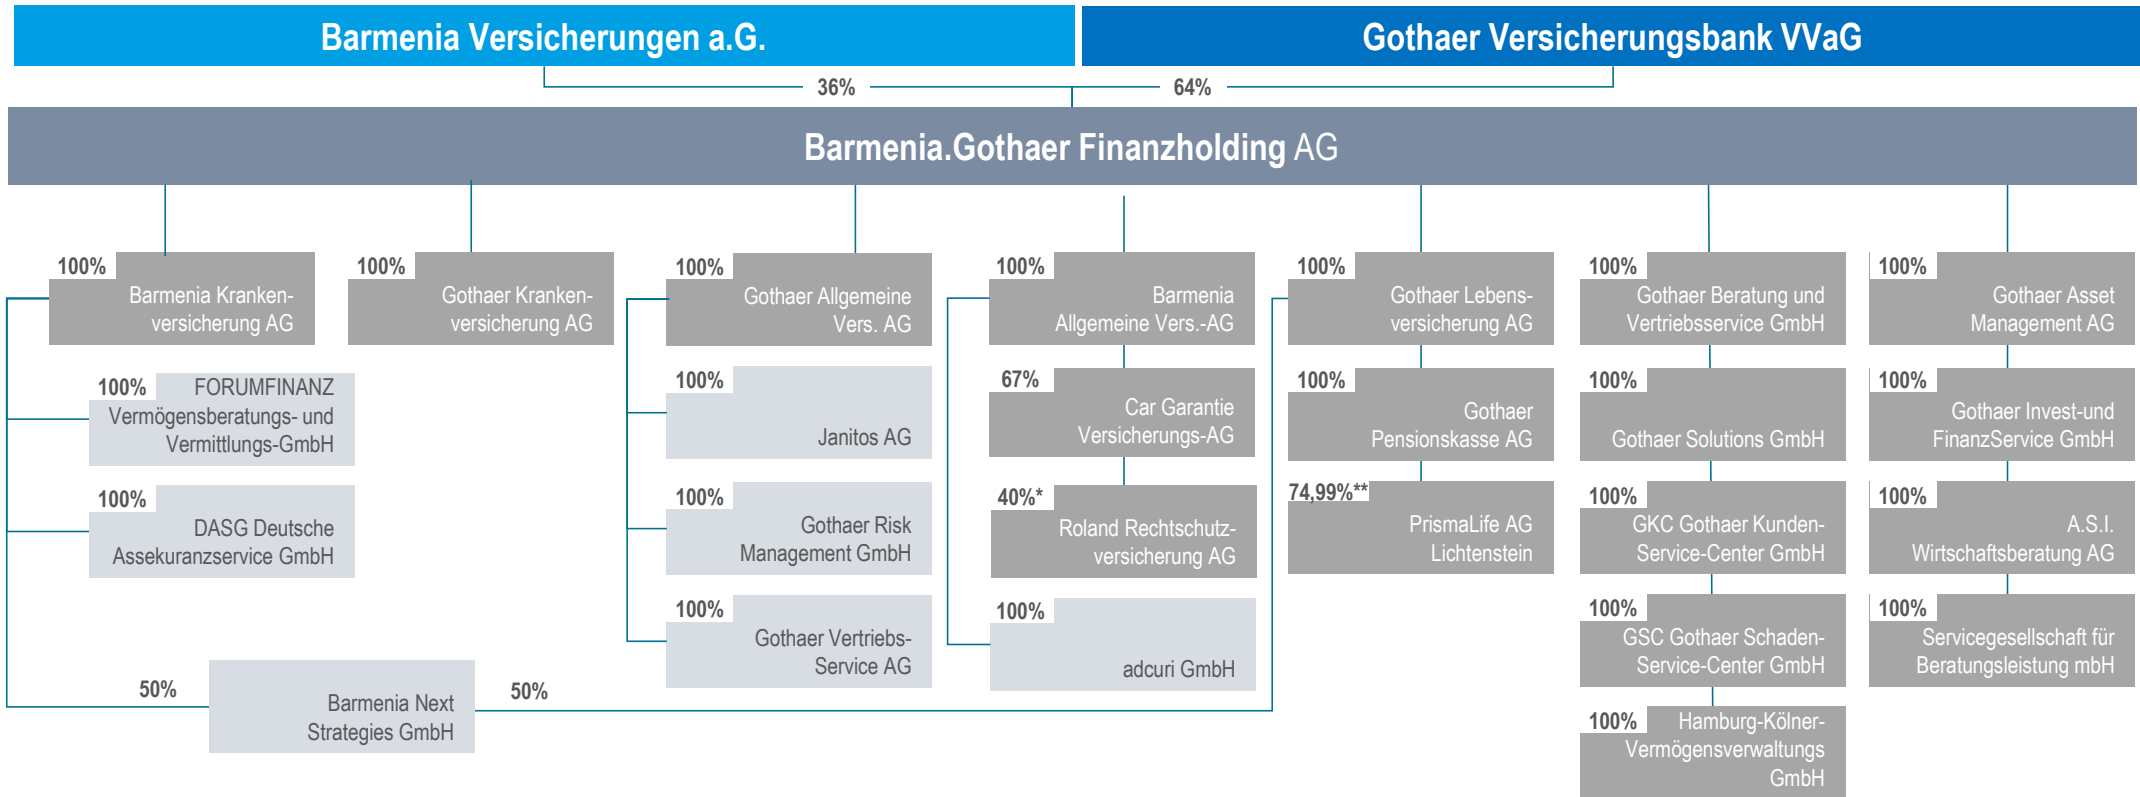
Barmenia Versicherungen a.G.

Gothaer Versicherungsbank VVaG

36%

64%

Barmenia.Gothaer Finanzholding AG

100% Barmenia Krankenversicherung AG

100% FORUMFINANZ Vermögensberatungs- und Vermittlungs-GmbH

100% DASG Deutsche Assekuranzservice GmbH

50% Barmenia Next Strategies GmbH 50%

100% Gothaer Krankenversicherung AG

100% Gothaer Allgemeine Vers. AG

100% Janitos AG

100% Gothaer Risk Management GmbH

100% Gothaer Vertriebs-Service AG

100% Barmenia Allgemeine Vers.-AG

67% Car Garantie Versicherungs-AG

40%* Roland Rechtschutzversicherung AG

100% adcuri GmbH

100% Gothaer Lebensversicherung AG

100% Gothaer Pensionskasse AG

74,99%** PrismaLife AG Lichtenstein

100% Gothaer Beratung und Vertriebsservice GmbH

100% Gothaer Solutions GmbH

100% GKC Gothaer Kunden-Service-Center GmbH

100% GSC Gothaer Schaden-Service-Center GmbH

100% Hamburg-Kölner-Vermögensverwaltungs GmbH

100% Gothaer Asset Management AG

100% Gothaer Invest-und FinanzService GmbH

100% A.S.I. Wirtschaftsberatung AG

100% Servicegesellschaft für Beratungsleistung mbH